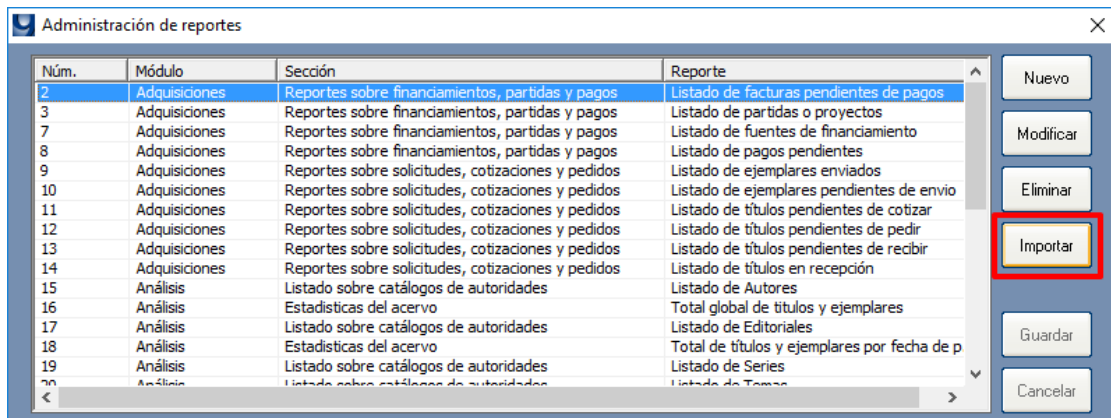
Administración de reportes

| Núm. | Módulo | Sección | Reporte |
|---|---|---|---|
| 2 | Adquisiciones | Reportes sobre financiamientos, partidas y pagos | Listado de facturas pendientes de pagos |
| 3 | Adquisiciones | Reportes sobre financiamientos, partidas y pagos | Listado de partidas o proyectos |
| 7 | Adquisiciones | Reportes sobre financiamientos, partidas y pagos | Listado de fuentes de financiamiento |
| 8 | Adquisiciones | Reportes sobre financiamientos, partidas y pagos | Listado de pagos pendientes |
| 9 | Adquisiciones | Reportes sobre solicitudes, cotizaciones y pedidos | Listado de ejemplares enviados |
| 10 | Adquisiciones | Reportes sobre solicitudes, cotizaciones y pedidos | Listado de ejemplares pendientes de envio |
| 11 | Adquisiciones | Reportes sobre solicitudes, cotizaciones y pedidos | Listado de títulos pendientes de cotizar |
| 12 | Adquisiciones | Reportes sobre solicitudes, cotizaciones y pedidos | Listado de títulos pendientes de pedir |
| 13 | Adquisiciones | Reportes sobre solicitudes, cotizaciones y pedidos | Listado de títulos pendientes de recibir |
| 14 | Adquisiciones | Reportes sobre solicitudes, cotizaciones y pedidos | Listado de títulos en recepción |
| 15 | Análisis | Listado sobre catálogos de autoridades | Listado de Autores |
| 16 | Análisis | Estadisticas del acervo | Total global de titulos y ejemplares |
| 17 | Análisis | Listado sobre catálogos de autoridades | Listado de Editoriales |
| 18 | Análisis | Estadisticas del acervo | Total de títulos y ejemplares por fecha de p |
| 19 | Análisis | Listado sobre catálogos de autoridades | Listado de Series |
| 20 | Análisis | Listado sobre catálogos de autoridades | Listado de Temas |

Nuevo
Modificar
Eliminar
Importar
Guardar
Cancelar